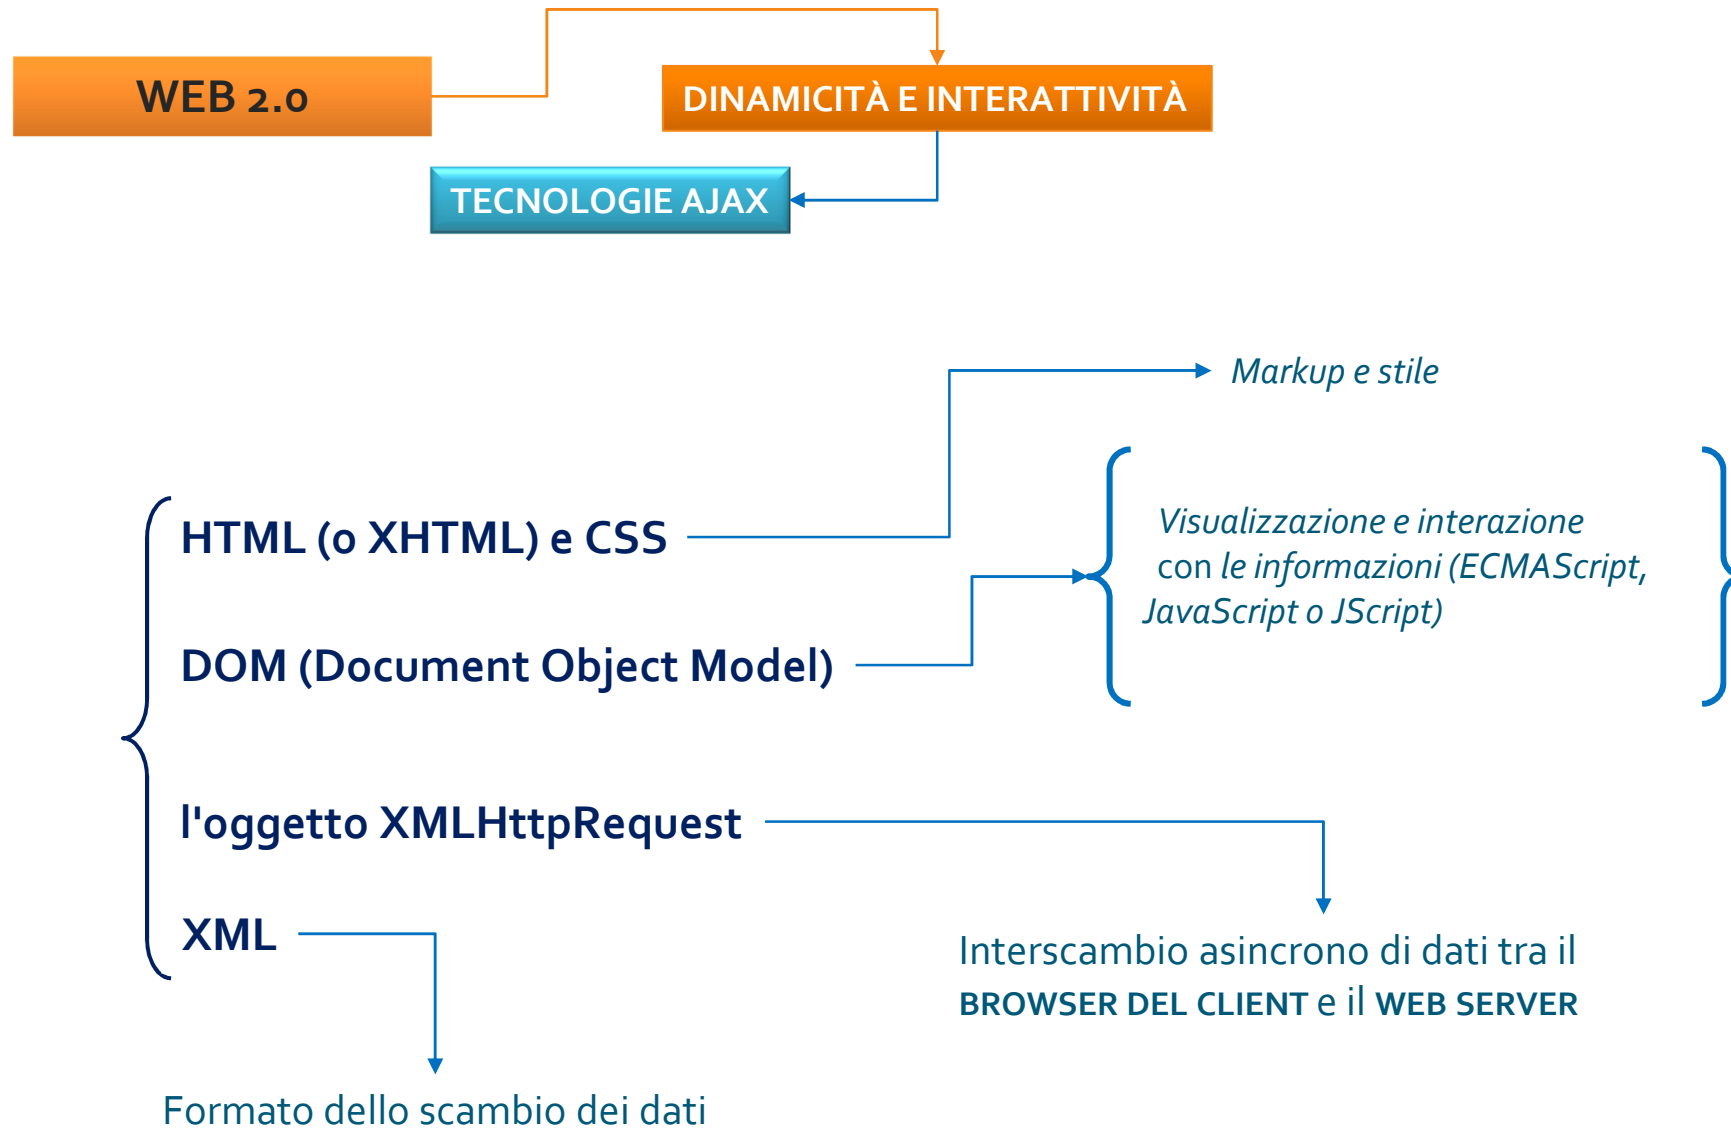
WEB 2.0

DINAMICITÀ E INTERATTIVITÀ

TECNOLOGIE AJAX

Markup e stile

HTML (o XHTML) e CSS

DOM (Document Object Model)

Visualizzazione e interazione con le informazioni (ECMAScript, JavaScript o JScript)

l'oggetto XMLHttpRequest

XML

Interscambio asincrono di dati tra il BROWSER DEL CLIENT e il WEB SERVER

Formato dello scambio dei dati